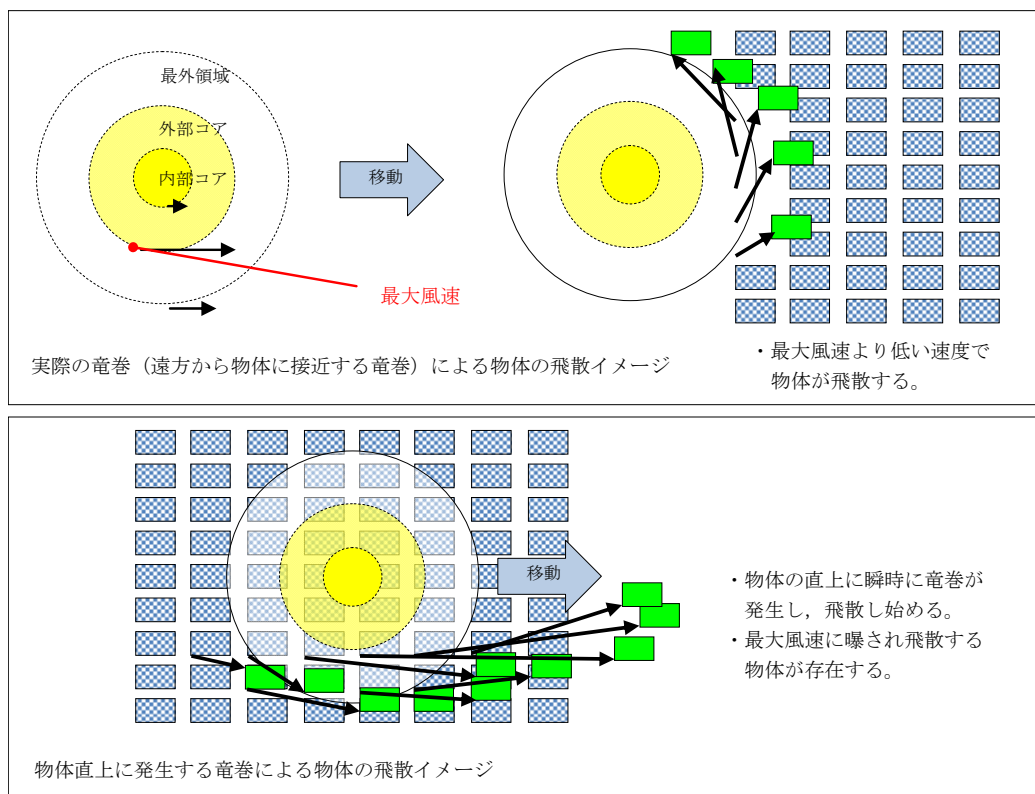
最外領域

外部コア

内部コア

最大風速

移動

実際の竜巻（遠方から物体に接近する竜巻）による物体の飛散イメージ

・最大風速より低い速度で物体が飛散する。

移動

・物体の直上に瞬時に竜巻が発生し，飛散し始める。
・最大風速に曝され飛散する物体が存在する。

物体直上に発生する竜巻による物体の飛散イメージ